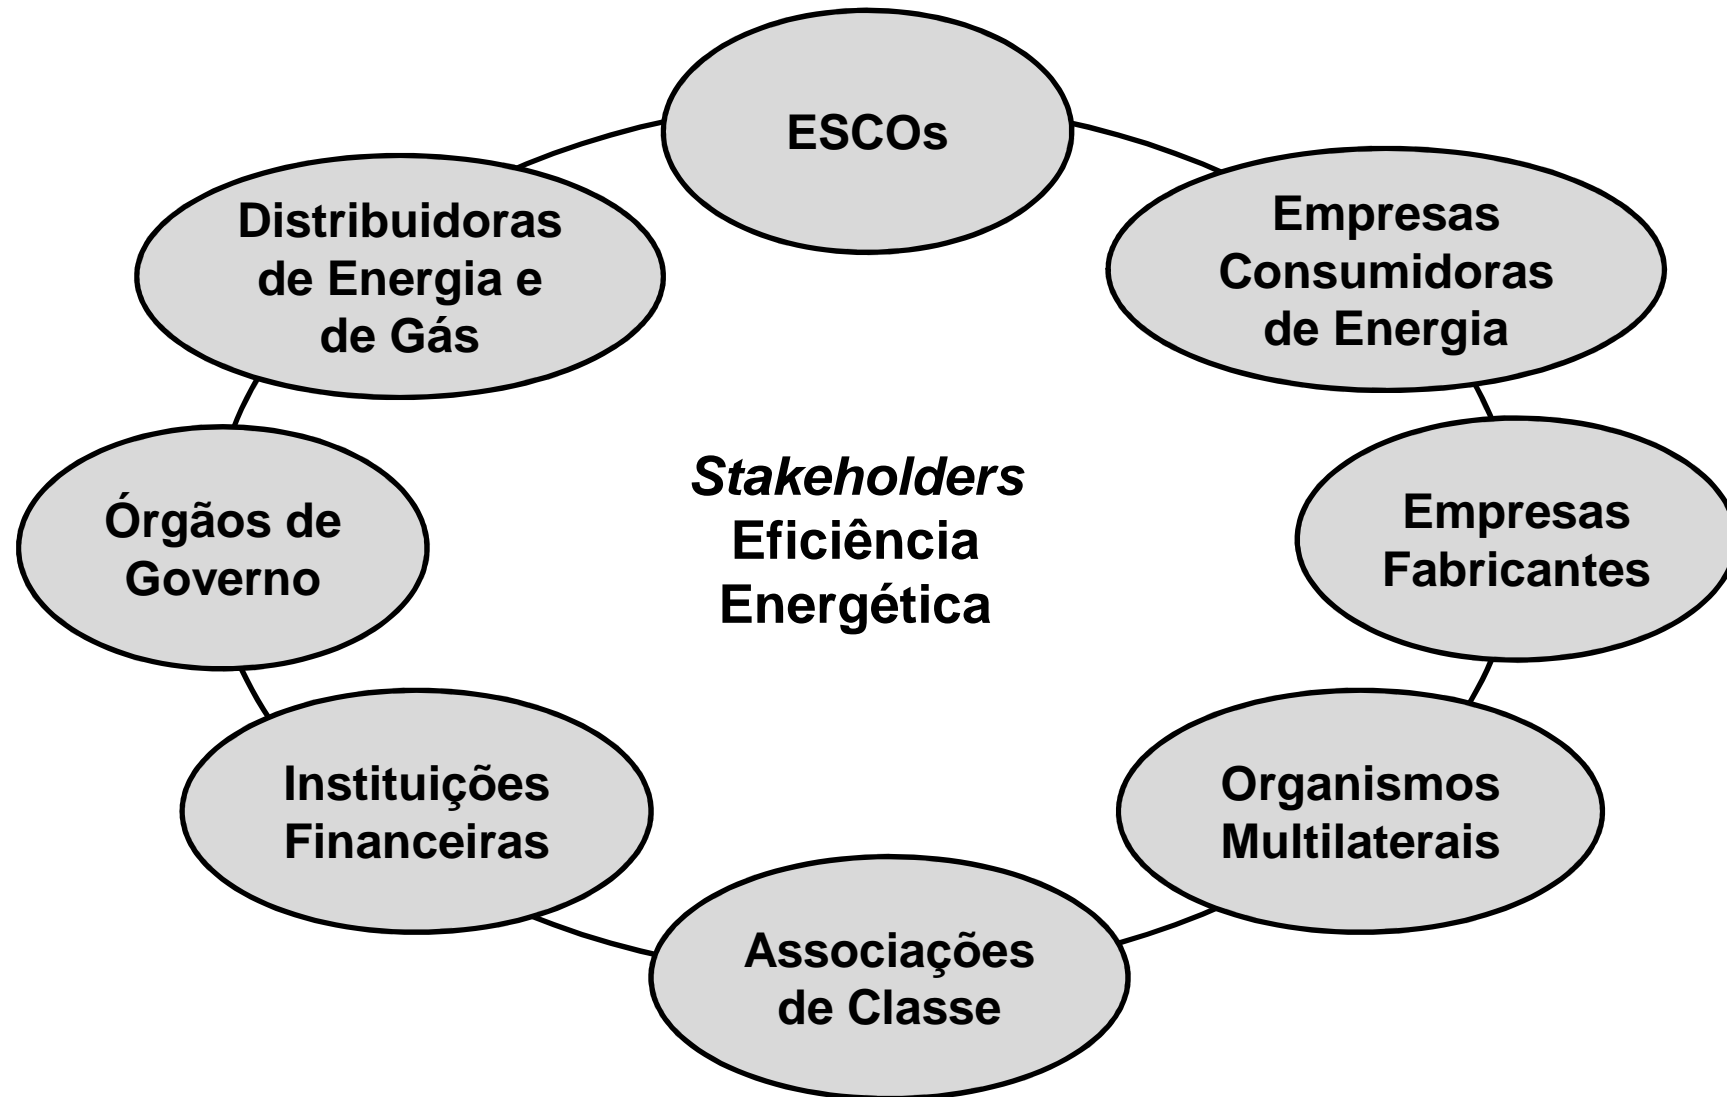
ESCOs

Empresas Consumidoras de Energia

Empresas Fabricantes

Organismos Multilaterais

Associações de Classe

Instituições Financeiras

Órgãos de Governo

Distribuidoras de Energia e de Gás

*Stakeholders*
Eficiência Energética